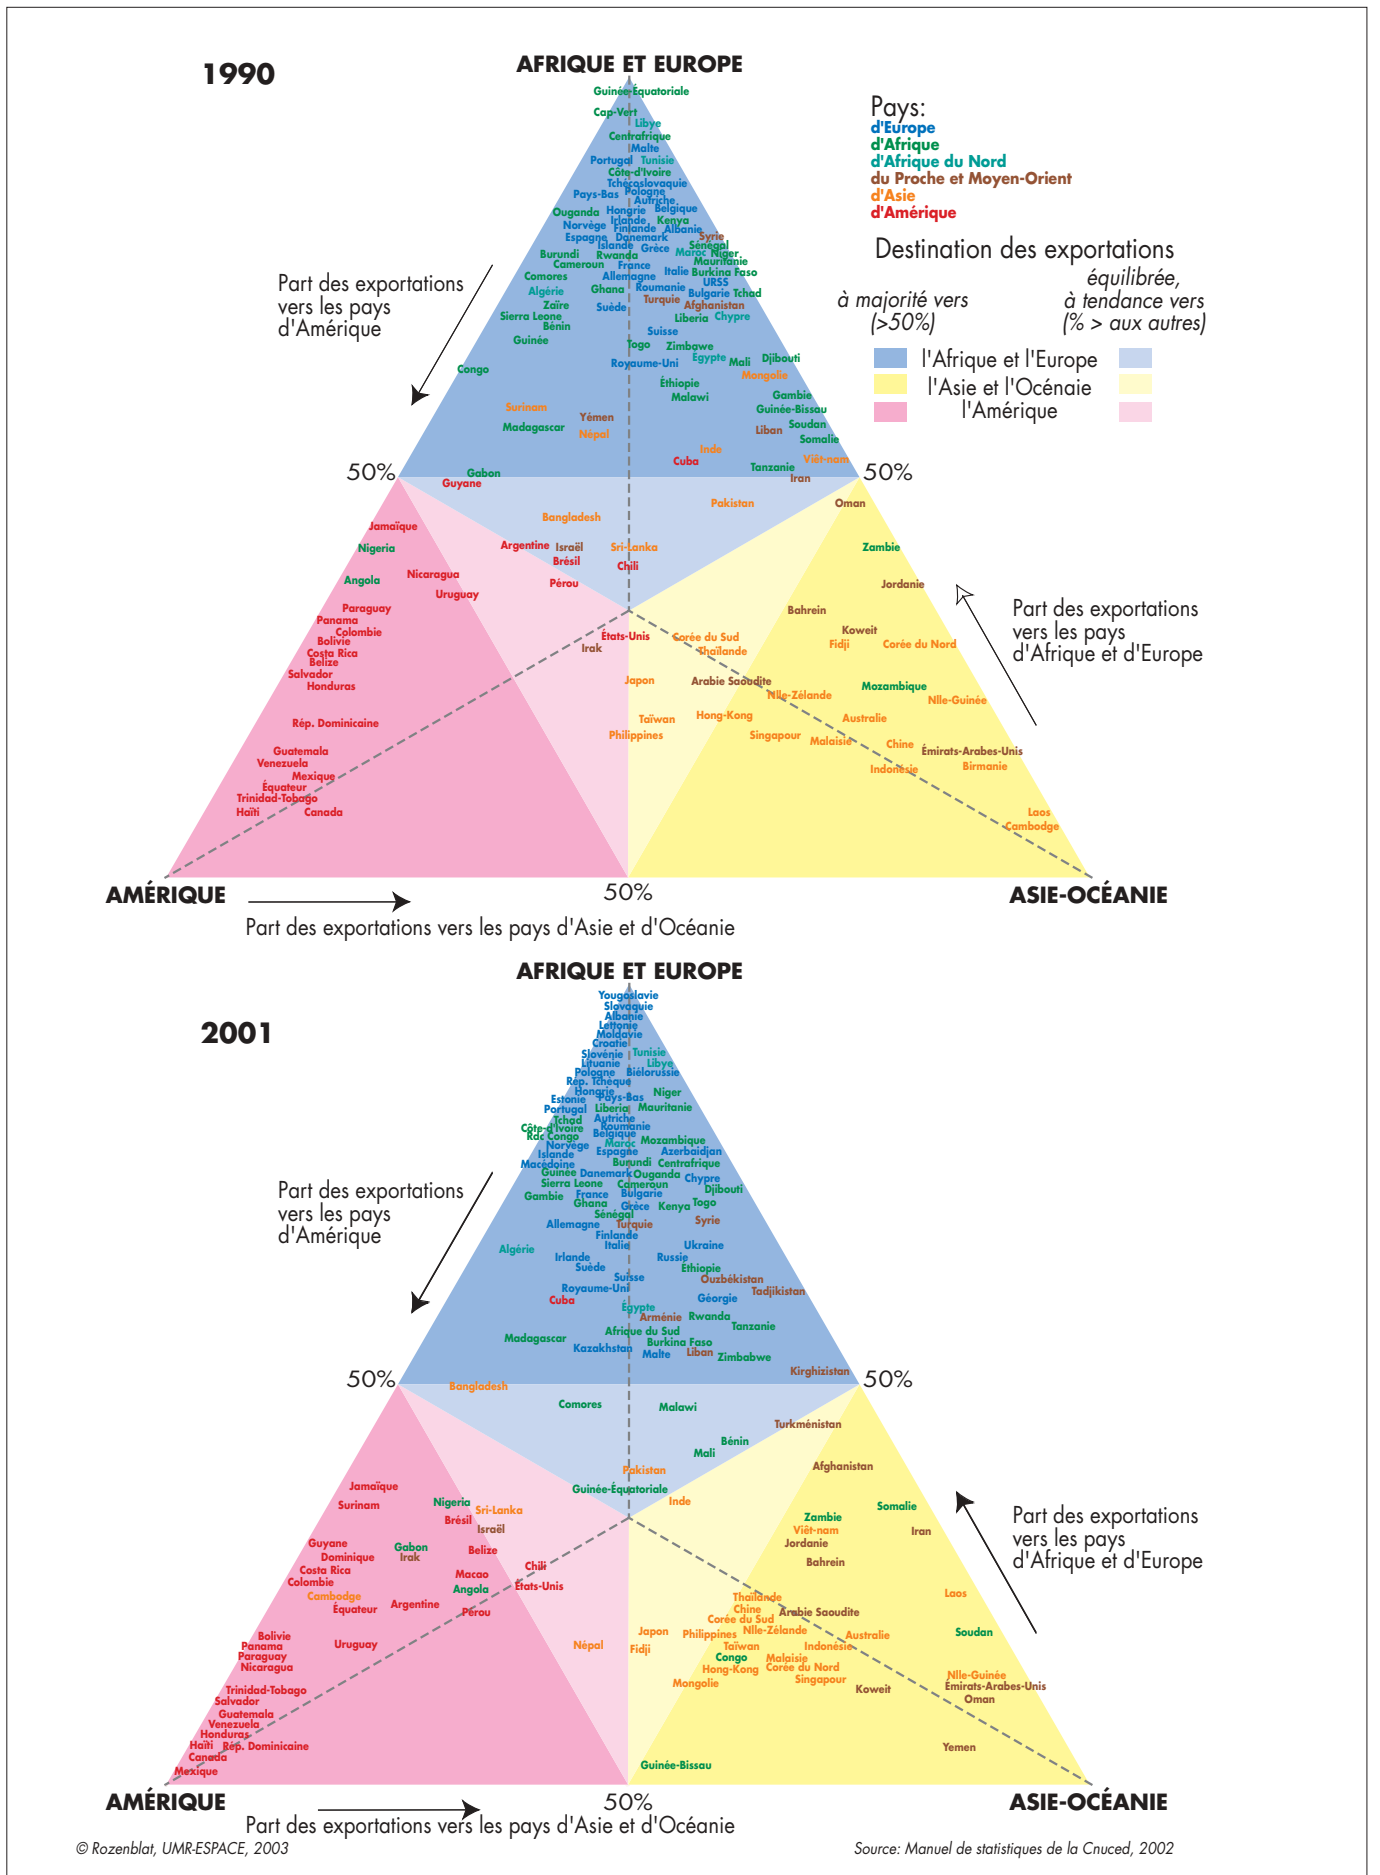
1990

AFRIQUE ET EUROPE

Pays:
d'Europe
d'Afrique
d'Afrique du Nord
du Proche et Moyen-Orient
d'Asie
d'Amérique

Destination des exportations

à majorité vers (>50%)

équilibrée, à tendance vers (% > aux autres)

l'Afrique et l'Europe
l'Asie et l'Océanie
l'Amérique

Part des exportations vers les pays d'Amérique

Part des exportations vers les pays d'Afrique et d'Europe

Guinée-Équatoriale
Cap-Vert
Libye
Centrafrique
Malte
Portugal
Tunisie
Côte-d'Ivoire
Tchécoslovaquie
Pays-Bas
Pologne
Autriche
Ouganda
Hongrie
Belgique
Norvège
Irlande
Kenya
Finlande
Albanie
Espagne
Danemark
Syrie
Islande
Sénégal
Burundi
Rwanda
Grèce
Maroc
Niger
Cameroun
France
Mauritanie
Comores
Allemagne
Italie
Burkina Faso
URSS
Algérie
Ghana
Roumanie
Bulgarie
Tchad
Zaïre
Turquie
Afghanistan
Sierra Leone
Suède
Liberia
Chypre
Bénin
Suisse
Guinée
Togo
Zimbabwe
Congo
Royaume-Uni
Égypte
Mali
Djibouti
Mongolie
Éthiopie
Malawi
Gambie
Surinam
Guinée-Bissau
Yémen
Soudan
Madagascar
Liban
Népal
Somalie
Inde
Cuba
Viêt-nam
Tanzanie
Iran
Gabon
Guyane
Pakistan
Oman
Bangladesh
Jamaïque
Nigeria
Argentine
Israël
Sri-Lanka
Brésil
Chili
Zambie
Angola
Nicaragua
Uruguay
Pérou
Jordanie
Paraguay
Bahrein
Panama
Colombie
Koweit
Bolivie
États-Unis
Corée du Sud
Fidji
Corée du Nord
Costa Rica
Irak
Thaïlande
Belize
Salvador
Japon
Arabie Saoudite
Honduras
Nlle-Zélande
Mozambique
Nlle-Guinée
Rép. Dominicaine
Taïwan
Hong-Kong
Australie
Philippines
Singapour
Malaisie
Chine
Guatemala
Émirats-Arabes-Unis
Venezuela
Indonésie
Birmanie
Mexique
Équateur
Trinidad-Tobago
Haïti
Canada
Laos
Cambodge

50%
50%
AMÉRIQUE
50%
ASIE-OCÉANIE
Part des exportations vers les pays d'Asie et d'Océanie

AFRIQUE ET EUROPE

2001

Part des exportations vers les pays d'Amérique

Yougoslavie
Slovaquie
Albanie
Lettonie
Moldavie
Croatie
Slovénie
Tunisie
Lituanie
Libye
Pologne
Biélorussie
Rep. Tchèque
Hongrie
Niger
Estonie
Pays-Bas
Portugal
Liberia
Mauritanie
Tchad
Autriche
Côte-d'Ivoire
Roumanie
Rdc
Congo
Belgique
Norvège
Maroc
Mozambique
Islande
Espagne
Azerbaïdjan
Macédoine
Burundi
Centrafrique
Guinée
Danemark
Ouganda
Sierra Leone
Cameroun
Chypre
Gambie
France
Bulgarie
Djibouti
Ghana
Grèce
Kenya
Togo
Sénégal
Allemagne
Turquie
Syrie
Finlande
Italie
Ukraine
Algérie
Irlande
Russie
Suède
Éthiopie
Suisse
Ouzbékistan
Royaume-Uni
Tadjikistan
Cuba
Géorgie
Égypte
Arménie
Rwanda
Tanzanie
Afrique du Sud
Madagascar
Burkina Faso
Kazakhstan
Malte
Liban
Zimbabwe
Kirghizistan
Bangladesh
Comores
Malawi
Turkménistan
Bénin
Mali
Pakistan
Afghanistan
Guinée-Équatoriale
Inde
Jamaïque
Somalie
Surinam
Nigeria
Sri-Lanka
Zambie
Brésil
Viêt-nam
Iran
Israël
Jordanie
Guyane
Gabon
Belize
Dominique
Irak
Bahrein
Costa Rica
Chili
Macao
Colombie
États-Unis
Angola
Laos
Cambodge
Thaïlande
Équateur
Argentine
Chine
Arabie Saoudite
Pérou
Corée du Sud
Nlle-Zélande
Australie
Japon
Bolivie
Philippines
Soudan
Uruguay
Népal
Taïwan
Indonésie
Panama
Fidji
Paraguay
Congo
Malaisie
Nicaragua
Hong-Kong
Corée du Nord
Nlle-Guinée
Singapour
Émirats-Arabes-Unis
Mongolie
Koweit
Trinidad-Tobago
Oman
Salvador
Guatemala
Venezuela
Honduras
Haïti
Rép. Dominicaine
Canada
Yemen
Mexique
Guinée-Bissau

50%
50%
Part des exportations vers les pays d'Afrique et d'Europe
AMÉRIQUE
50%
ASIE-OCÉANIE
Part des exportations vers les pays d'Asie et d'Océanie

© Rozenblat, UMR-ESPACE, 2003
Source: Manuel de statistiques de la Cnuced, 2002